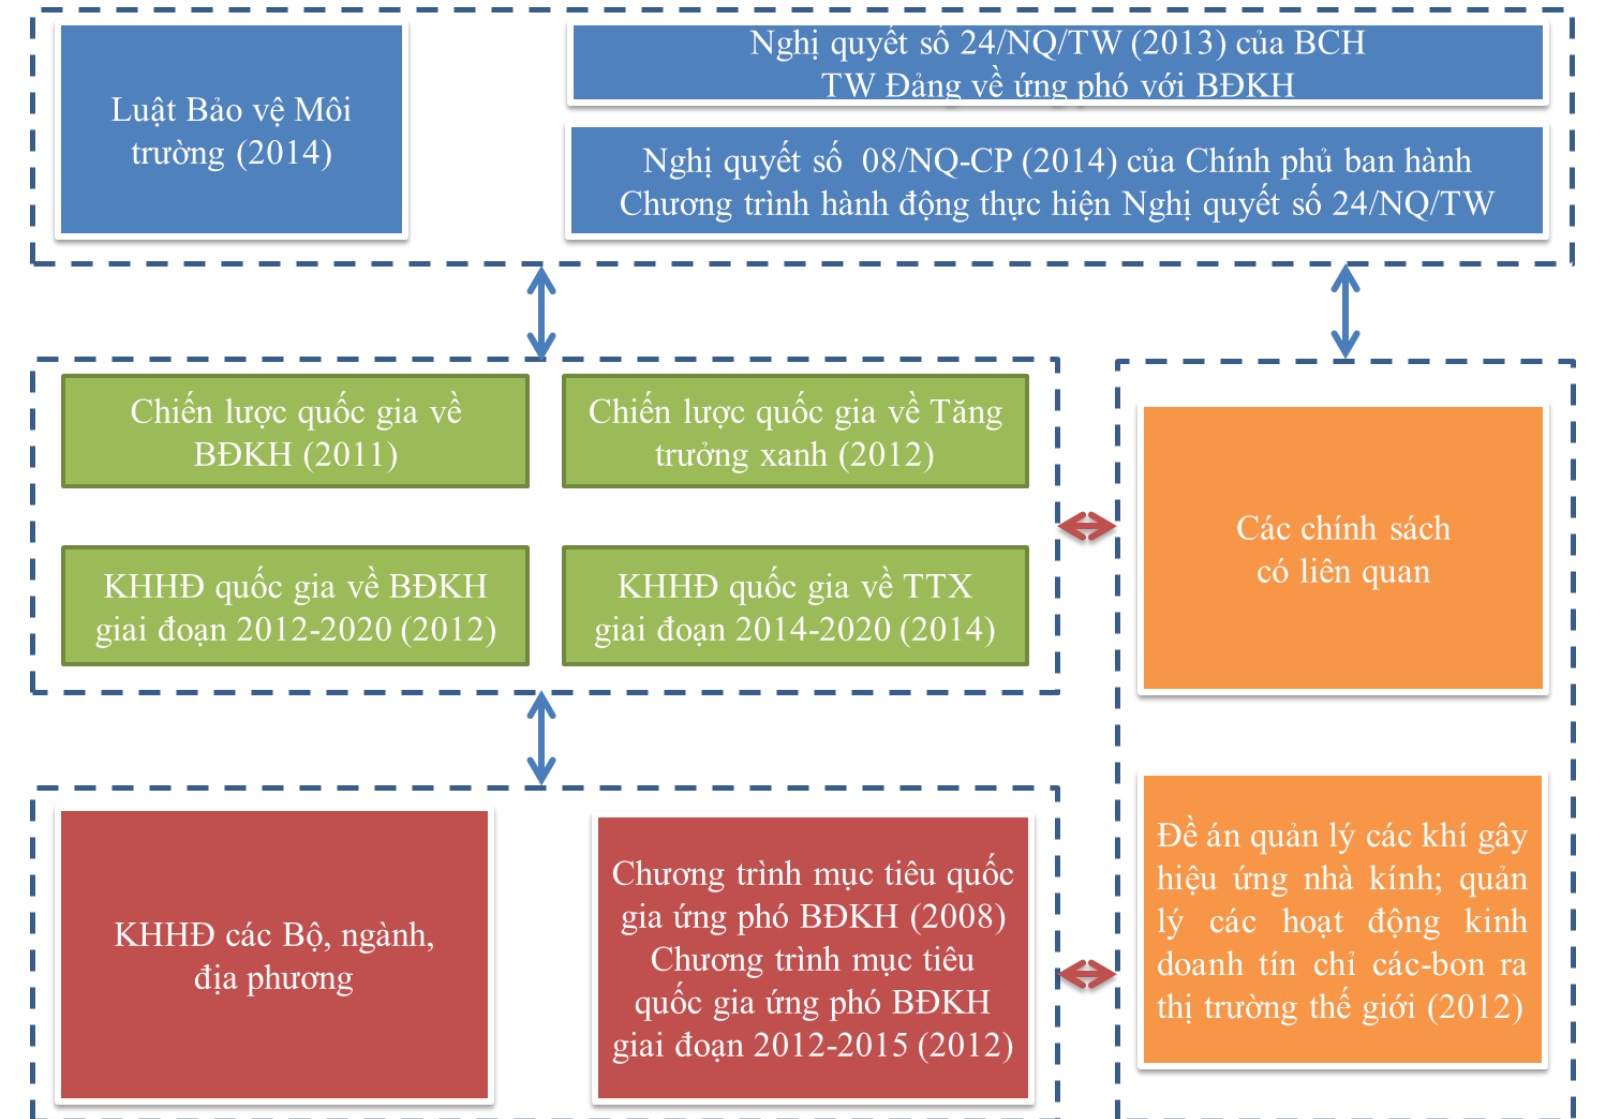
Luật Bảo vệ Môi trường (2014)

Nghị quyết số 24/NQ/TW (2013) của BCH TW Đảng về ứng phó với BĐKH

Nghị quyết số 08/NQ-CP (2014) của Chính phủ ban hành Chương trình hành động thực hiện Nghị quyết số 24/NQ/TW

Chiến lược quốc gia về BĐKH (2011)

Chiến lược quốc gia về Tăng trưởng xanh (2012)

KHHĐ quốc gia về BĐKH giai đoạn 2012-2020 (2012)

KHHĐ quốc gia về TTX giai đoạn 2014-2020 (2014)

Các chính sách có liên quan

KHHĐ các Bộ, ngành, địa phương

Chương trình mục tiêu quốc gia ứng phó BĐKH (2008) Chương trình mục tiêu quốc gia ứng phó BĐKH giai đoạn 2012-2015 (2012)

Đề án quản lý các khí gây hiệu ứng nhà kính; quản lý các hoạt động kinh doanh tín chỉ các-bon ra thị trường thế giới (2012)